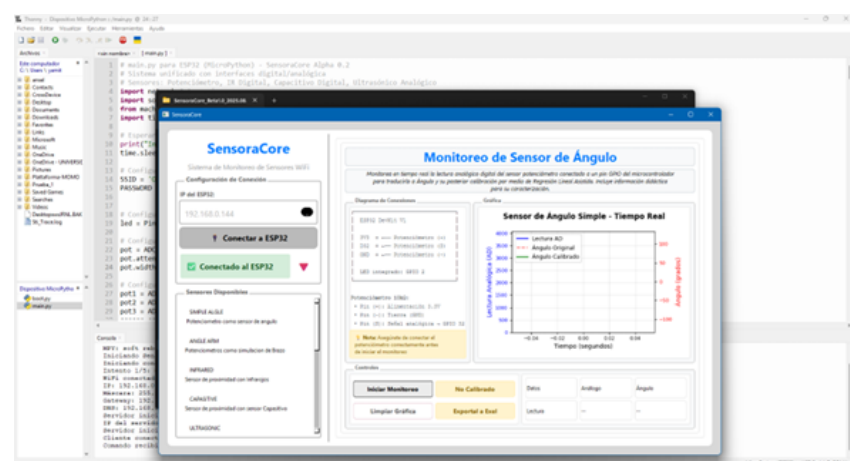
Thonny - Dispositivo MicroPython :: /main.py @ 24 : 27

Archivo Editar Visualizar Ejecutar Herramientas Ayuda

Archivos ×

Este computador
C:\Users\jamit

<sin nombre> × [main.py] ×

# main.py para ESP32 (MicroPython) - SensoraCore Alpha 0.2
# Sistema unificado con interfaces digital/analógica
# Sensores: Potenciómetro, IR Digital, Capacitivo Digital, Ultrasónico Analógico
import
import
from
import

print("I
time.sle

SSID =
PASSWORD

led = Pi

pot = ADC
pot.atten
pot.width

pot1 = A
pot2 = A
pot3 = A

Dispositivo MicroPython
boot.py
main.py

Consola ×
MPY: soft reb
Iniciando Sen
Iniciando cone
Intento 1/5:
WiFi conecta
IP: 192.168.
Máscara: 255.
Gateway: 192.
DNS: 192.168.
Servidor ini
IP del servid
Servidor inic
Cliente conec
Comando recib

SensoraCore_Beta1.0_2025.06 ×

SensoraCore

SensoraCore

Sistema de Monitoreo de Sensores WiFi

Configuración de Conexión

IP del ESP32:

192.168.0.144

Conectar a ESP32

Conectado al ESP32

Sensores Disponibles

SIMPLE ANGLE
Potenciómetro como sensor de ángulo

ANGLE ARM
Potenciómetros como simulación de Brazo

INFRARED
Sensor de proximidad con Infrarrojo

CAPACITIVE
Sensor de proximidad con sensor Capacitivo

ULTRASONIC

Monitoreo de Sensor de Ángulo

Monitorea en tiempo real la lectura analógica digital del sensor potenciómetro conectado a un pin GPIO del microcontrolador para traducirla a ángulo y su posterior calibración por medio de Regresión Lineal asistida. Incluye información didáctica para su caracterización.

Diagrama de Conexiones

Gráfica

Sensor de Ángulo Simple - Tiempo Real

Lectura AD
Ángulo Original
Ángulo Calibrado

Lectura Analógica (AD)
Ángulo (grados)
Tiempo (segundos)

Potenciómetro (10kΩ):
• Pin 1: Alimentación 3.3V
• Pin 2: Tierra (GND)
• Pin 3: Señal analógica → GPIO 32

Nota: Asegúrate de conectar el potenciómetro correctamente antes de iniciar el monitoreo

Controles

Iniciar Monitoreo

No Calibrado

Limpiar Gráfica

Exportar a Excel

Datos
Analógico
Ángulo
Lectura
--
--